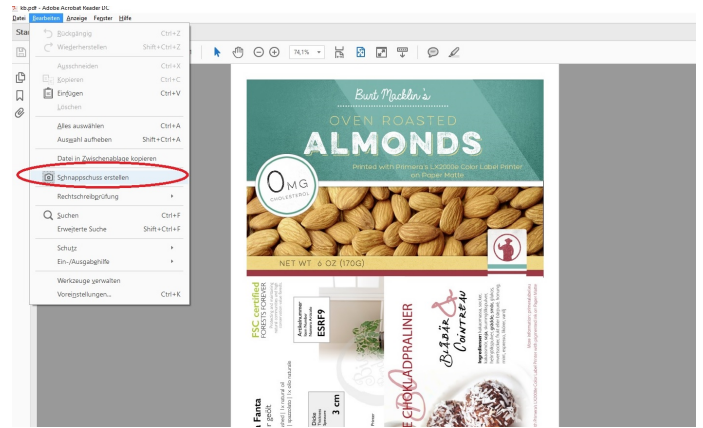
kb.pdf - Adobe Acrobat Reader DC

Datei Bearbeiten Anzeige Fenster Hilfe

Star

Rückgängig Ctrl+Z
Wiederherstellen Shift+Ctrl+Z
Ausschneiden Ctrl+X
Kopieren Ctrl+C
Einfügen Ctrl+V
Löschen
Alles auswählen Ctrl+A
Auswahl aufheben Shift+Ctrl+A
Datei in Zwischenablage kopieren
Schnappschuss erstellen
Rechtschreibprüfung
Suchen Ctrl+F
Erweiterte Suche Shift+Ctrl+F
Schutz
Ein-/Ausgabehilfe
Werkzeuge verwalten
Voreinstellungen... Ctrl+K

74,1%

Burt Macklin's
OVEN ROASTED
ALMONDS
Printed with Primera's LX2000e Color Label Printer on Paper Matte
0MG
CHOLESTEROL
NET WT. 6 OZ (170G)

FSC certified
Artikelnummer
ESRF9
Dicke
3 cm
Fanta
CHOKLADPRALINER
Bäbbär Cointreau
Ingredienser